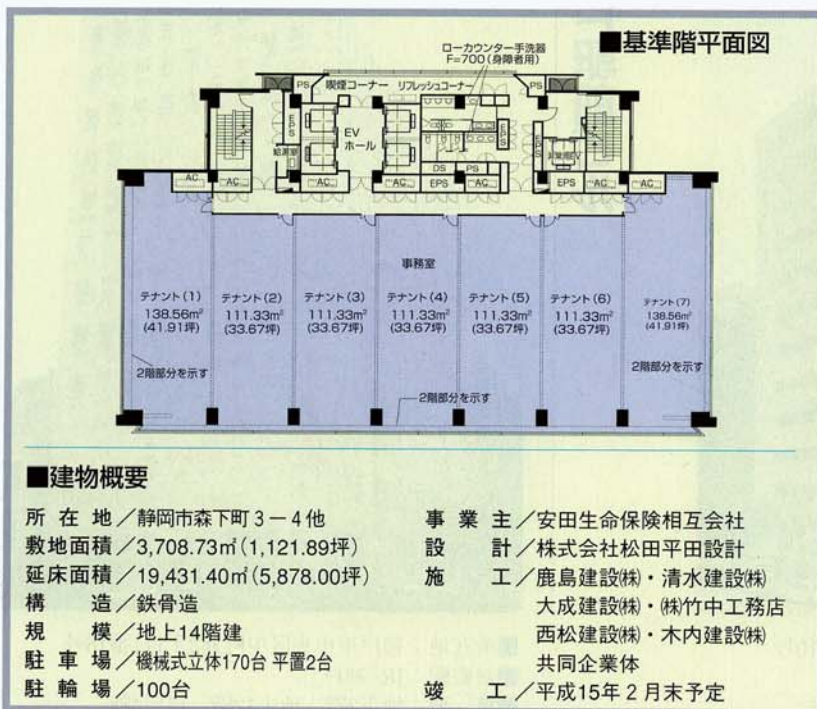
■基準階平面図

ローカウンター手洗器
F=700（身障者用）

PS　喫煙コーナー　リフレッシュコーナー　PS

EPS　EV ホール　DS　PS　EPS

AC　AC　AC　AC　AC　EPS　AC　AC

事務室

テナント(1)
138.56m²
(41.91坪)

テナント(2)
111.33m²
(33.67坪)

テナント(3)
111.33m²
(33.67坪)

テナント(4)
111.33m²
(33.67坪)

テナント(5)
111.33m²
(33.67坪)

テナント(6)
111.33m²
(33.67坪)

テナント(7)
138.56m²
(41.91坪)

2階部分を示す　2階部分を示す　2階部分を示す

■建物概要

所在地／静岡市森下町３－４他
敷地面積／3,708.73㎡（1,121.89坪）
延床面積／19,431.40㎡（5,878.00坪）
構　造／鉄骨造
規　模／地上14階建
駐車場／機械式立体170台 平置2台
駐輪場／100台

事業主／安田生命保険相互会社
設　計／株式会社松田平田設計
施　工／鹿島建設㈱・清水建設㈱
大成建設㈱・㈱竹中工務店
西松建設㈱・木内建設㈱
共同企業体
竣　工／平成15年２月末予定